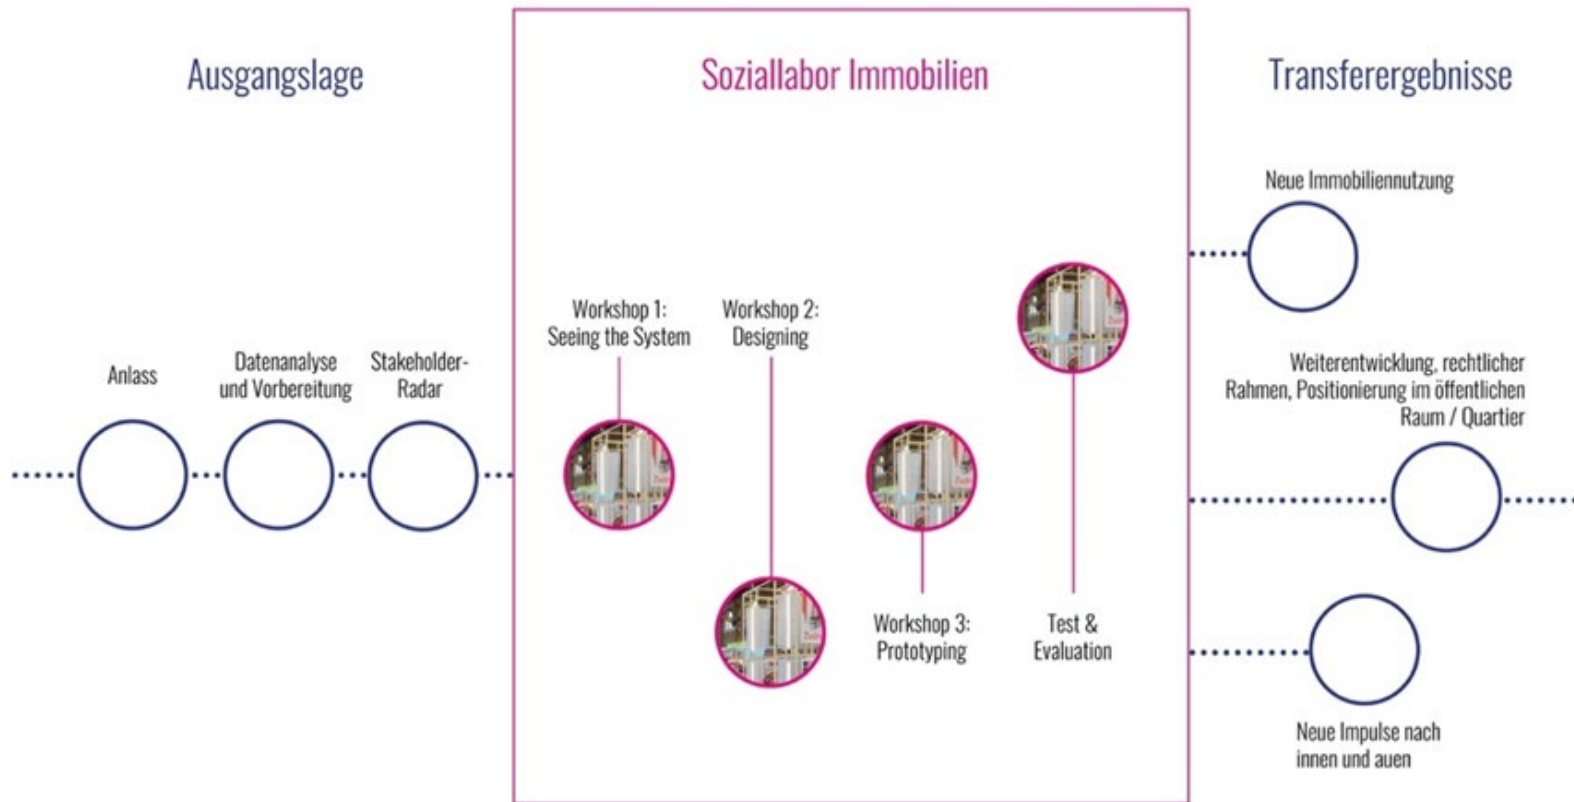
Ausgangslage

Anlass

Datenanalyse und Vorbereitung

Stakeholder-Radar

Soziallabor Immobilien

Workshop 1: Seeing the System

Workshop 2: Designing

Workshop 3: Prototyping

Test & Evaluation

Transferergebnisse

Neue Immobiliennutzung

Weiterentwicklung, rechtlicher Rahmen, Positionierung im öffentlichen Raum / Quartier

Neue Impulse nach innen und auen